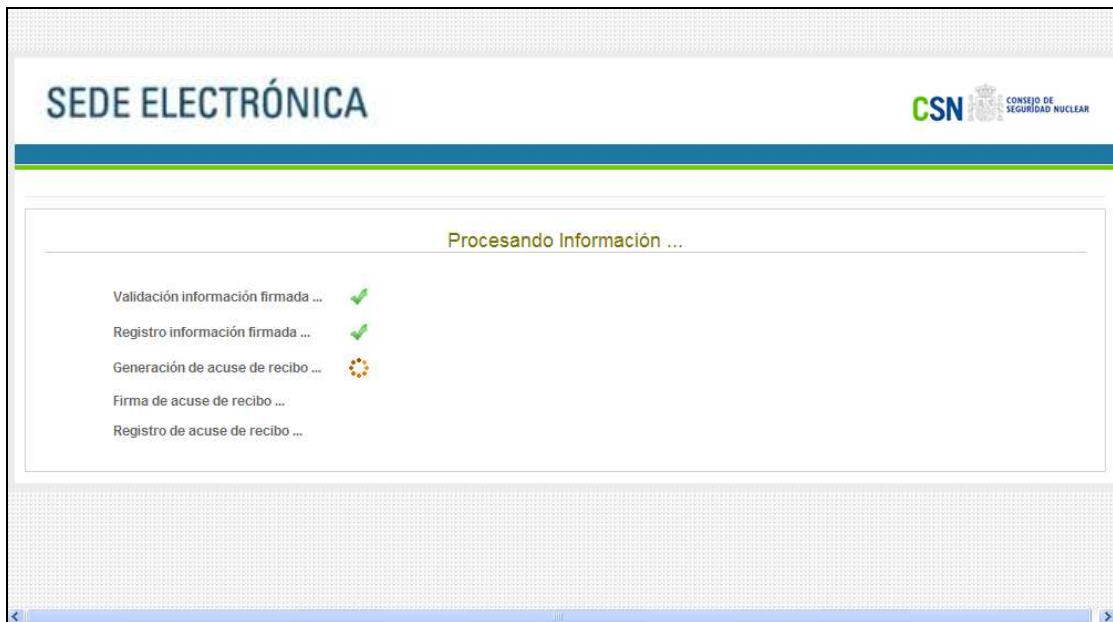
SEDE ELECTRÓNICA

CSN CONSEJO DE SEGURIDAD NUCLEAR

Procesando Información ...

Validación información firmada ...

Registro información firmada ...

Generación de acuse de recibo ...

Firma de acuse de recibo ...

Registro de acuse de recibo ...